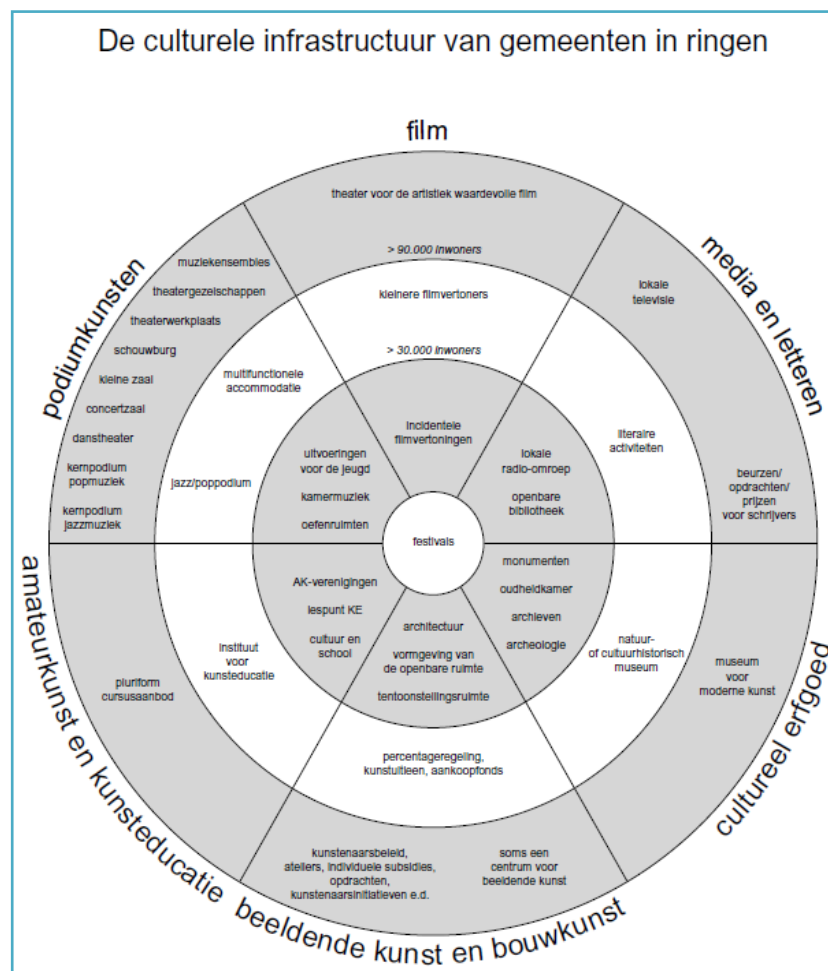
De culturele infrastructuur van gemeenten in ringen

film

media en letteren

podiumkunsten

amateurkunst en kunsteducatie

beeldende kunst en bouwkunst

cultureel erfgoed

theater voor de artistiek waardevolle film

> 90.000 inwoners

kleinere filmvertoners

> 30.000 inwoners

incidentele filmvertoningen

muziekensembles

theatergezelschappen

theaterwerkplaats

schouwburg

kleine zaal

concertzaal

danstheater

kernpodium popmuziek

kernpodium jazzmuziek

multifunctionele accommodatie

jazz/poppodium

uitvoeringen voor de jeugd

kamermuziek

oefenruimten

lokale televisie

literaire activiteiten

beurzen/ opdrachten/ prijzen voor schrijvers

lokale radio-omroep

openbare bibliotheek

festivals

AK-verenigingen

lespunt KE

cultuur en school

instituut voor kunsteducatie

pluriform cursusaanbod

architectuur

vormgeving van de openbare ruimte

tentoonstellingsruimte

monumenten

oudheidkamer

archieven

archeologie

natuur- of cultuurhistorisch museum

museum voor moderne kunst

percentageregeling, kunstuitleen, aankoopfonds

kunstenaarsbeleid, ateliers, individuele subsidies, opdrachten, kunstenaarsinitiatieven e.d.

soms een centrum voor beeldende kunst